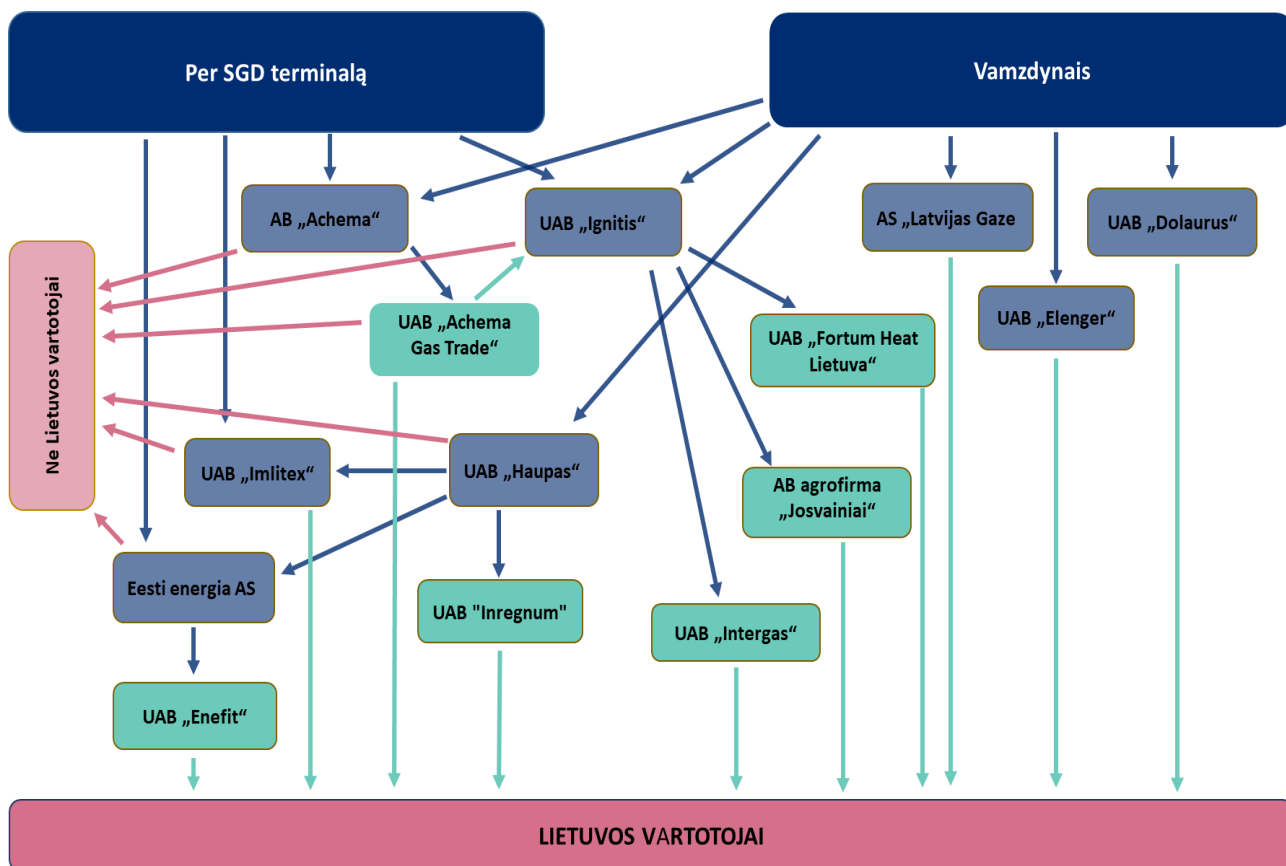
Per SGD terminalą

Vamzdynais

AB „Achema“

UAB „Ignitis“

AS „Latvijas Gaze

UAB „Dolaurus“

Ne Lietuvos vartotojai

UAB „Achema Gas Trade“

UAB „Fortum Heat Lietuva“

UAB „Elenger“

UAB „Imlitex“

UAB „Haupas“

AB agrofirma „Josvainiai“

Eesti energia AS

UAB "Inregnum"

UAB „Intergas“

UAB „Enefit“

LIETUVOS VARTOTOJAI